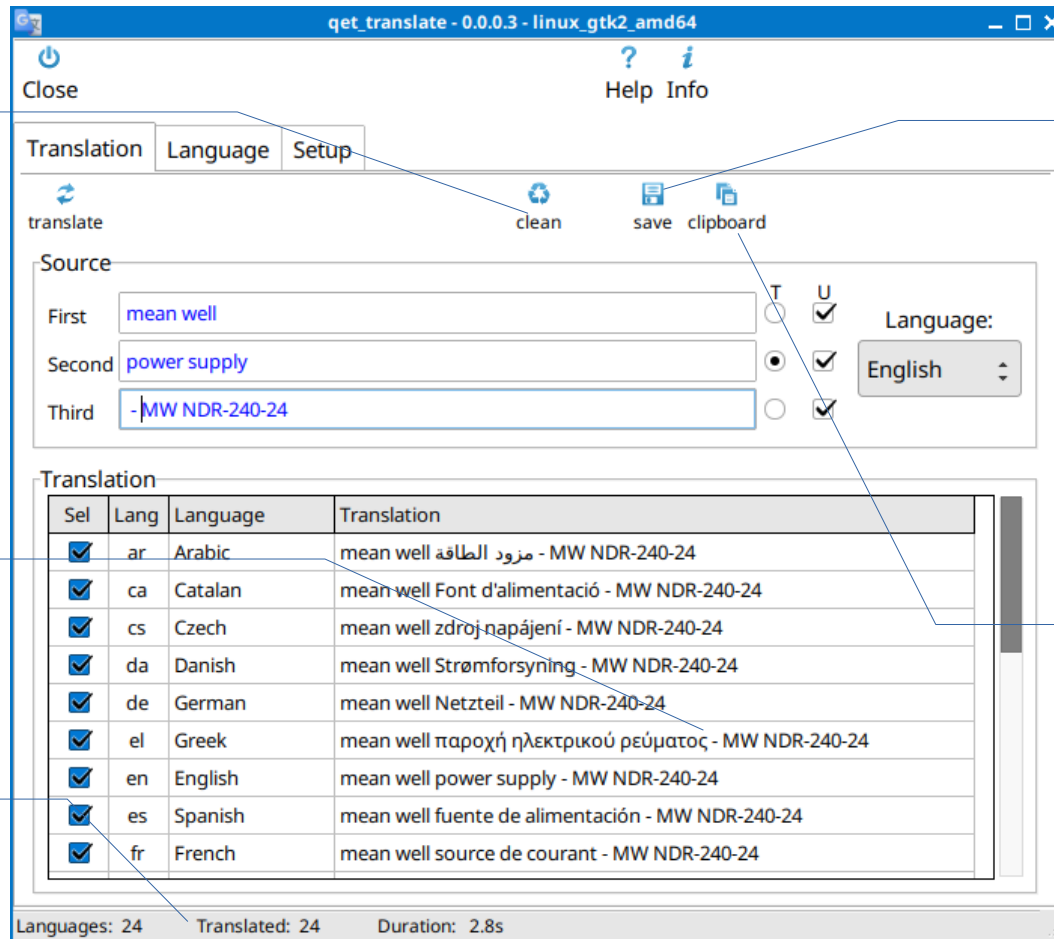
qet_translate - 0.0.0.3 - linux_gtk2_amd64

Close

Help Info

Translation | Language | Setup

translate

clean

save

clipboard

Source

T U

First mean well

Second power supply

Third - MW NDR-240-24

Language:

English

Translation

| Sel | Lang | Language | Translation |
|---|---|---|---|
| ☑ | ar | Arabic | mean well مزود الطاقة - MW NDR-240-24 |
| ☑ | ca | Catalan | mean well Font d'alimentació - MW NDR-240-24 |
| ☑ | cs | Czech | mean well zdroj napájení - MW NDR-240-24 |
| ☑ | da | Danish | mean well Strømforsyning - MW NDR-240-24 |
| ☑ | de | German | mean well Netzteil - MW NDR-240-24 |
| ☑ | el | Greek | mean well παροχή ηλεκτρικού ρεύματος - MW NDR-240-24 |
| ☑ | en | English | mean well power supply - MW NDR-240-24 |
| ☑ | es | Spanish | mean well fuente de alimentación - MW NDR-240-24 |
| ☑ | fr | French | mean well source de courant - MW NDR-240-24 |

Languages: 24 Translated: 24 Duration: 2.8s